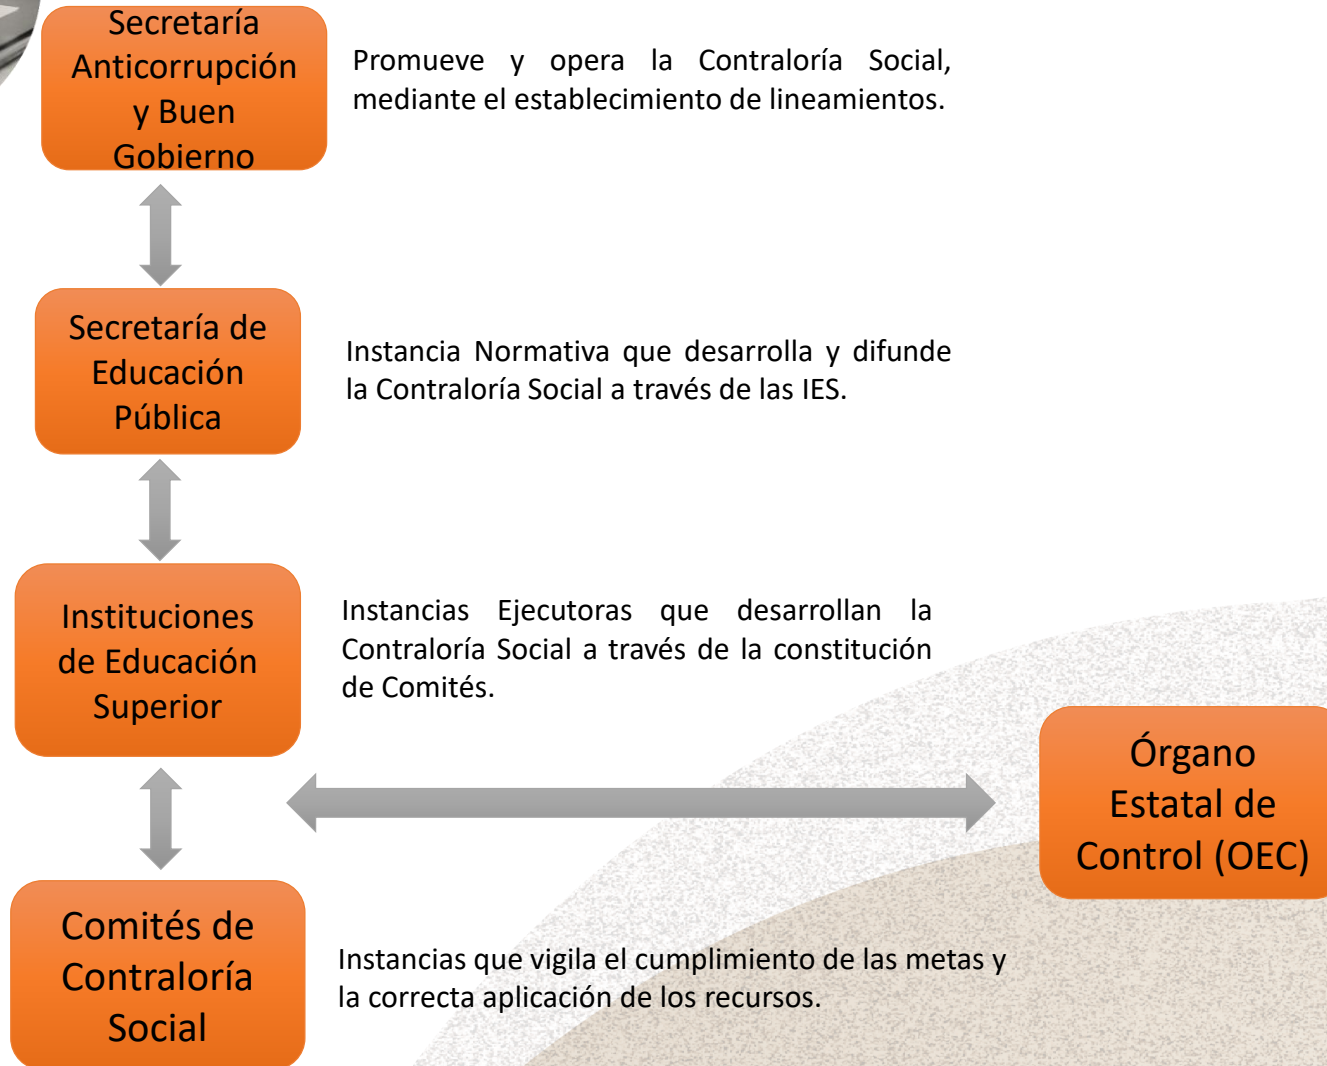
Secretaría Anticorrupción y Buen Gobierno

Promueve y opera la Contraloría Social, mediante el establecimiento de lineamientos.

Secretaría de Educación Pública

Instancia Normativa que desarrolla y difunde la Contraloría Social a través de las IES.

Instituciones de Educación Superior

Instancias Ejecutoras que desarrollan la Contraloría Social a través de la constitución de Comités.

Órgano Estatal de Control (OEC)

Comités de Contraloría Social

Instancias que vigila el cumplimiento de las metas y la correcta aplicación de los recursos.